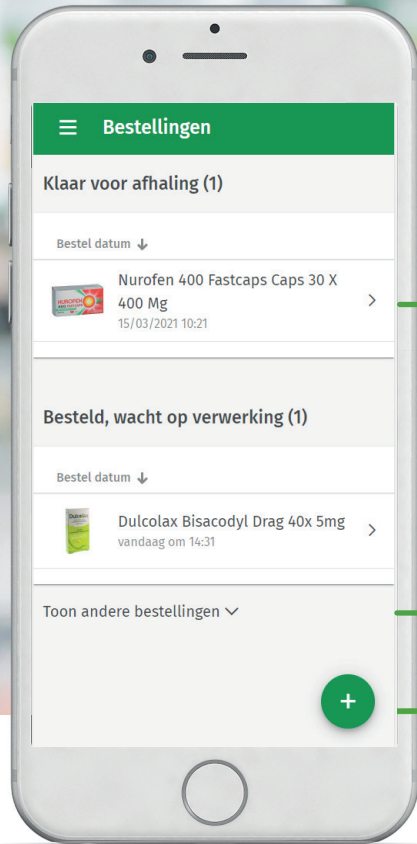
Bestellingen

Klaar voor afhaling (1)

Bestel datum

NUROFEN
Nurofen 400 Fastcaps Caps 30 X 400 Mg
15/03/2021 10:21

Besteld, wacht op verwerking (1)

Bestel datum

Dulcolax
Dulcolax Bisacodyl Drag 40x 5mg
vandaag om 14:31

Toon andere bestellingen

+